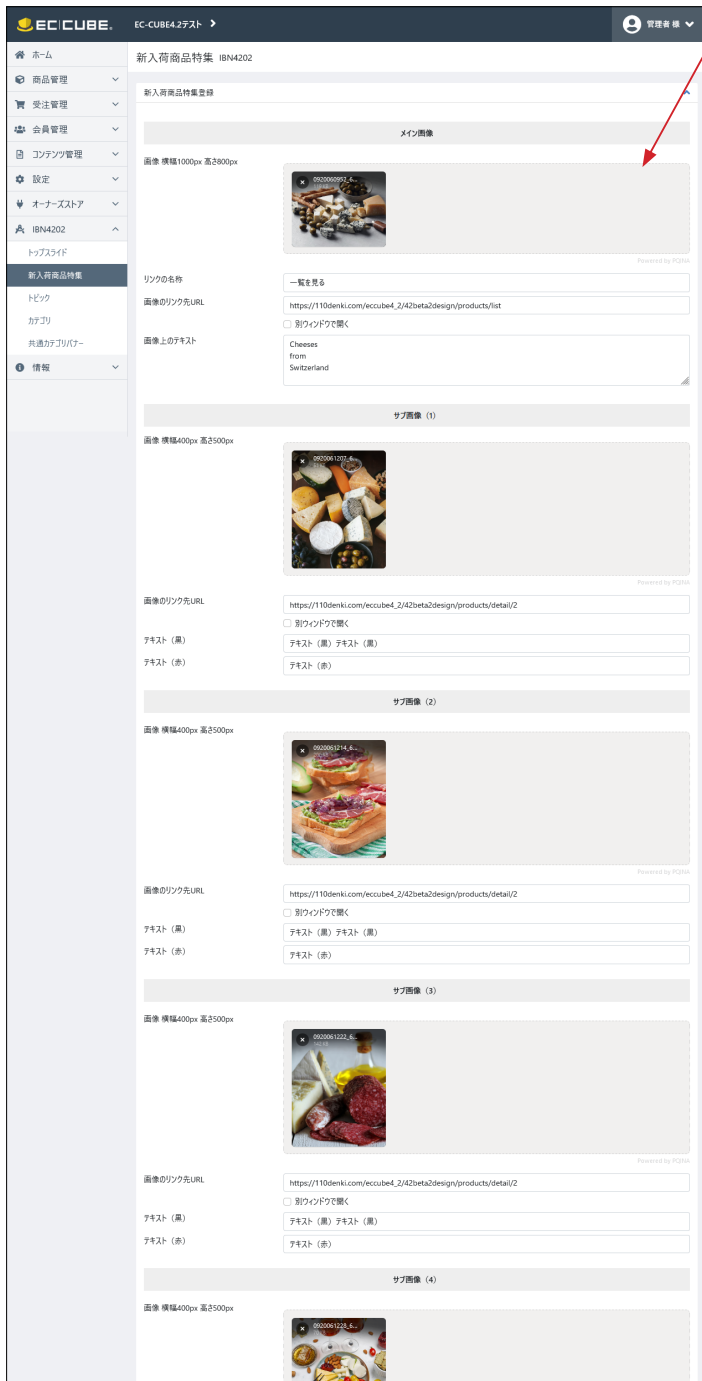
EC|CUBE. EC-CUBE4.2テスト >
管理者 様

ホーム
商品管理
受注管理
会員管理
コンテンツ管理
設定
オーナーズストア
IBN4202
トップスライド
新入荷商品特集
トピック
カテゴリ
共通カテゴリバナー
情報

新入荷商品特集 IBN4202

新入荷商品特集登録

メイン画像

画像 横幅1000px 高さ800px
0920060952_6...
Powered by PQINA

リンクの名称
一覧を見る

画像のリンク先URL
https://110denki.com/eccube4_2/42beta2design/products/list
別ウィンドウで開く

画像上のテキスト
Cheeses
from
Switzerland

サブ画像（1）

画像 横幅400px 高さ500px
0920061207_6...
Powered by PQINA

画像のリンク先URL
https://110denki.com/eccube4_2/42beta2design/products/detail/2
別ウィンドウで開く
テキスト（黒）
テキスト（黒）テキスト（黒）
テキスト（赤）
テキスト（赤）

サブ画像（2）

画像 横幅400px 高さ500px
0920061214_6...
Powered by PQINA

画像のリンク先URL
https://110denki.com/eccube4_2/42beta2design/products/detail/2
別ウィンドウで開く
テキスト（黒）
テキスト（黒）テキスト（黒）
テキスト（赤）
テキスト（赤）

サブ画像（3）

画像 横幅400px 高さ500px
0920061222_6...
Powered by PQINA

画像のリンク先URL
https://110denki.com/eccube4_2/42beta2design/products/detail/2
別ウィンドウで開く
テキスト（黒）
テキスト（黒）テキスト（黒）
テキスト（赤）
テキスト（赤）

サブ画像（4）

画像 横幅400px 高さ500px
0920061228_6...